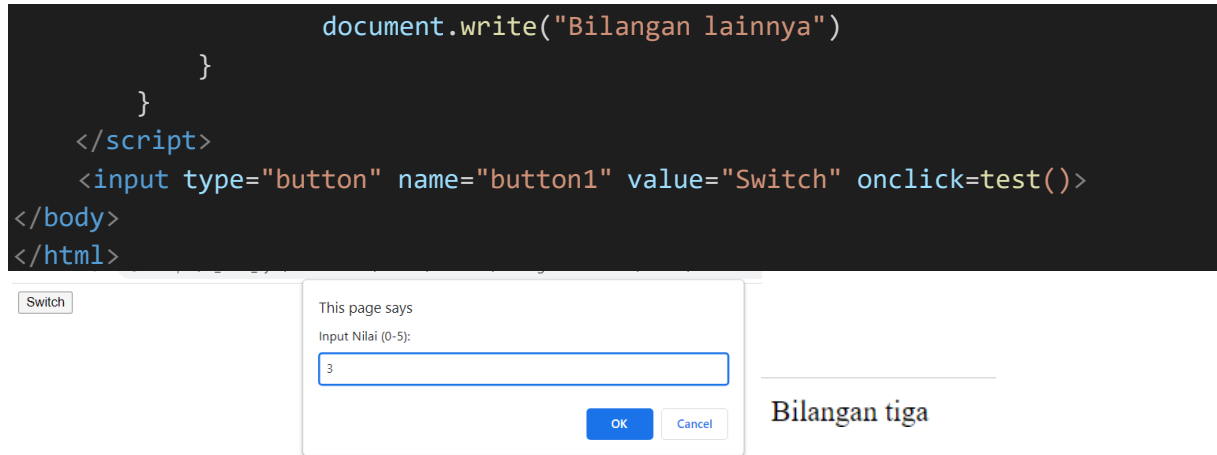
document.write("Bilangan lainnya")
            }
        }
    </script>
    <input type="button" name="button1" value="Switch" onclick=test()>
</body>
</html>

Switch

This page says

Input Nilai (0-5):

3

OK

Cancel

Bilangan tiga